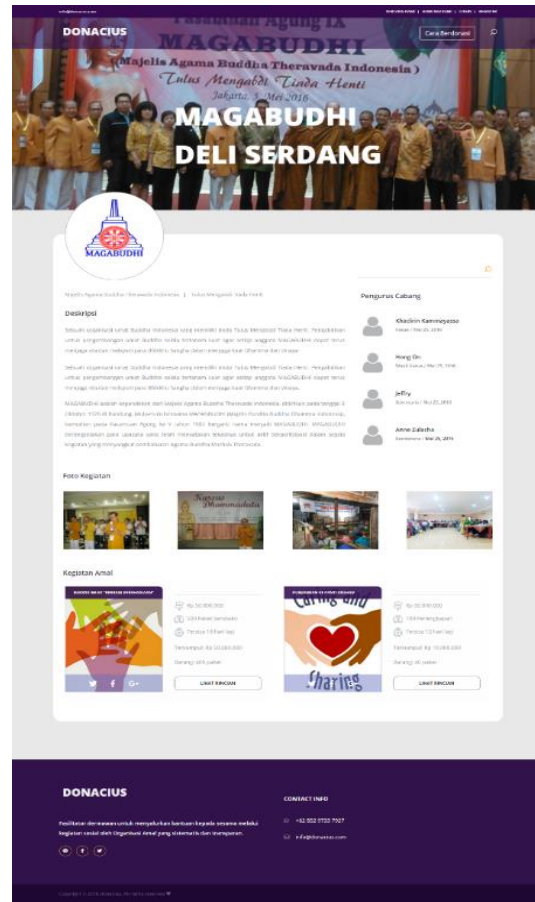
DONACIUS

Cara Berdonasi

Pasamuan Agung IX
MAGABUDHI
( Majelis Agama Buddha Theravada Indonesia )
Tulus Mengabdi Tiada Henti
Jakarta, 3 Mei 2016

MAGABUDHI
DELI SERDANG

MAGABUDHI

Majelis Agama Buddha Theravada Indonesia | Tulus Mengabdi Tiada Henti

Deskripsi

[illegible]

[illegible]

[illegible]

Pengurus Cabang

Khaidein Kammayasso
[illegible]

Hong Bie
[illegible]

Jeffry
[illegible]

Anne Zaladha
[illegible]

Foto Kegiatan

Kegiatan Amal

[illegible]

LIHAT RINCIAN

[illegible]

Caring and Sharing

LIHAT RINCIAN

DONACIUS

Fasilitator dermawan untuk menyalurkan bantuan kepada sesama melalui kegiatan sosial oleh Organisasi Amal yang sistematis dan transparan.

CONTACT INFO

+62 852 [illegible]

info@donacius.com

Copyright © 2016 Donacius. All rights reserved